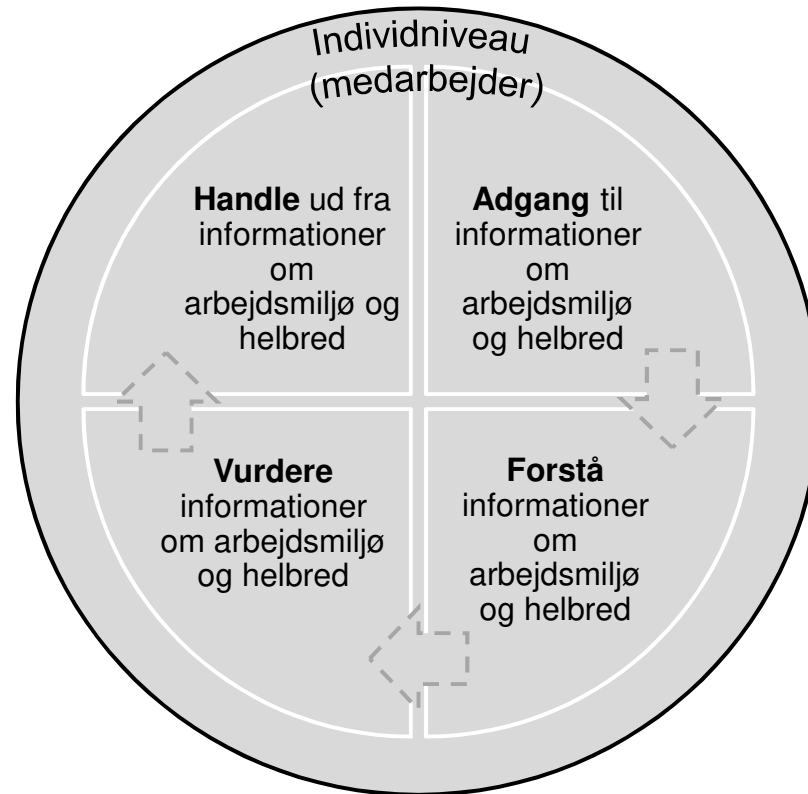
Individniveau (medarbejder)

Handle ud fra informationer om arbejdsmiljø og helbred

Adgang til informationer om arbejdsmiljø og helbred

Vurdere informationer om arbejdsmiljø og helbred

Forstå informationer om arbejdsmiljø og helbred